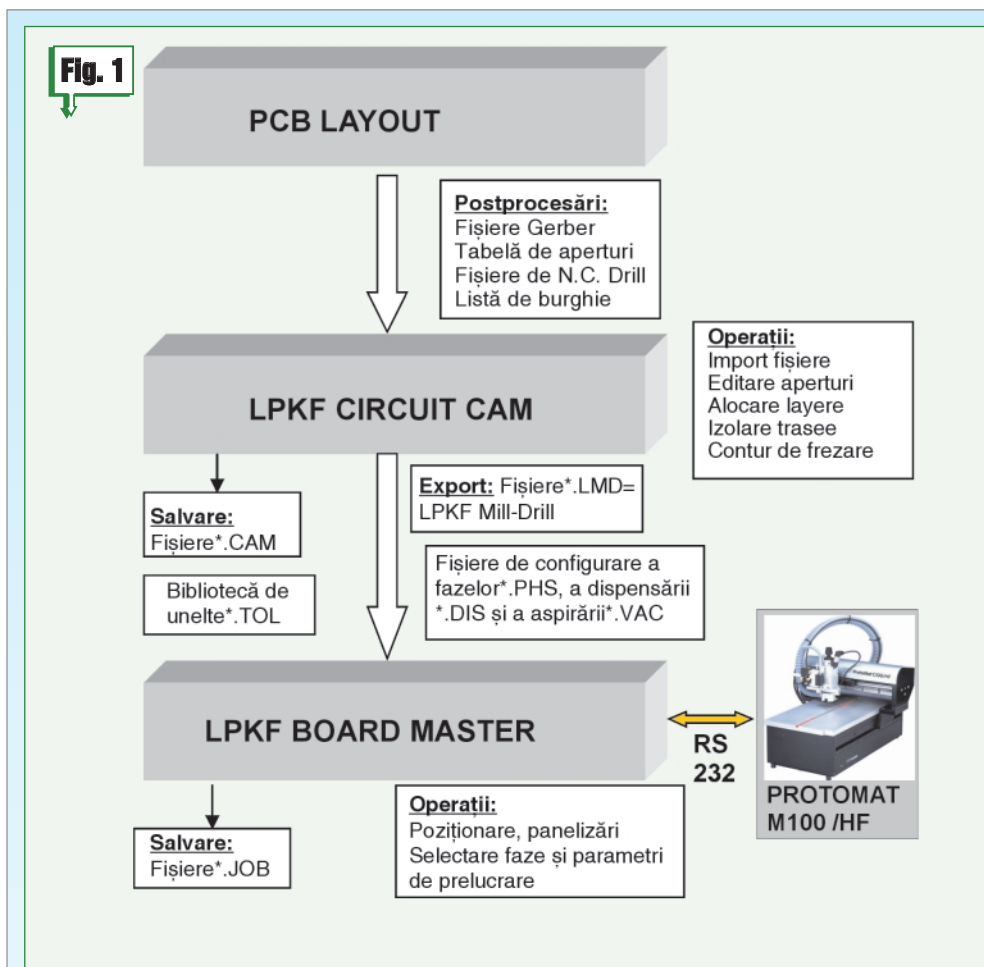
Fig. 1

PCB LAYOUT

Postprocesări:
Fișiere Gerber
Tabelă de aperturi
Fișiere de N.C. Drill
Listă de burghie

Operații:
Import fișiere
Editare aperturi
Alocare layere
Izolare trasee
Contur de frezare

LPKF CIRCUIT CAM

Salvare:
Fișiere*.CAM

Export: Fișiere*.LMD= LPKF Mill-Drill

Fișiere de configurare a fazelor*.PHS, a dispensării *.DIS și a aspirării*.VAC

Bibliotecă de unelte*.TOL

LPKF BOARD MASTER

RS 232

PROTOMAT M100 /HF

Salvare:
Fișiere*.JOB

Operații:
Poziționare, panelizări
Selectare faze și parametri de prelucrare